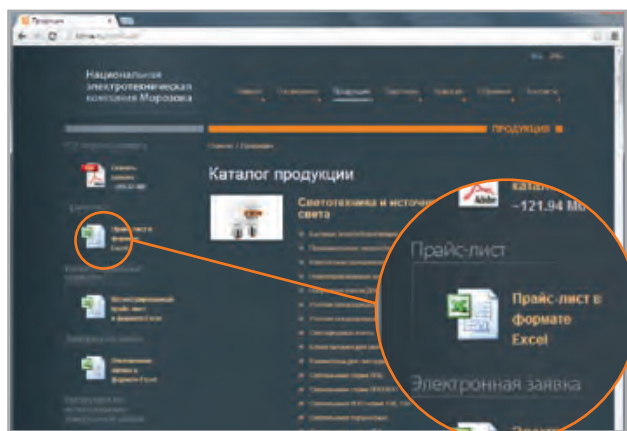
Продукция

Национальная электротехническая компания Морозова

ПРОДУКЦИЯ

Главная / Продукция

Каталог продукции

Светотехника и источники света

Скачать каталог –121.94 Мб

Прайс-лист

Прайс-лист в формате Excel

Электронная заявка